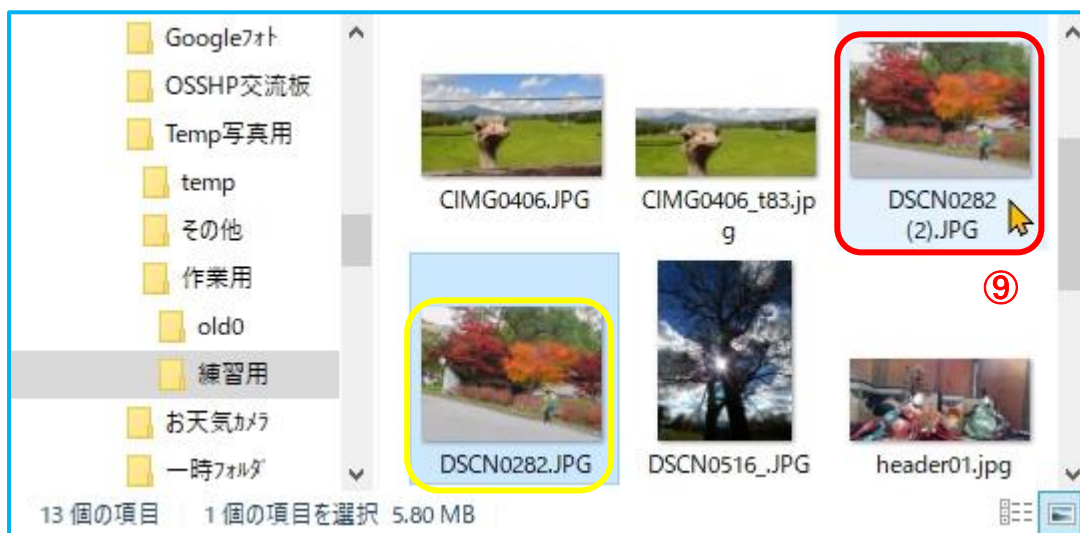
Googleフォト
OSSHP交流板
Temp写真用
temp
その他
作業用
old0
練習用
お天気カメラ
一時フォルダ

CIMG0406.JPG
CIMG0406_t83.jpg
DSCN0282 (2).JPG
⑨
DSCN0282.JPG
DSCN0516_.JPG
header01.jpg

13 個の項目　1 個の項目を選択 5.80 MB